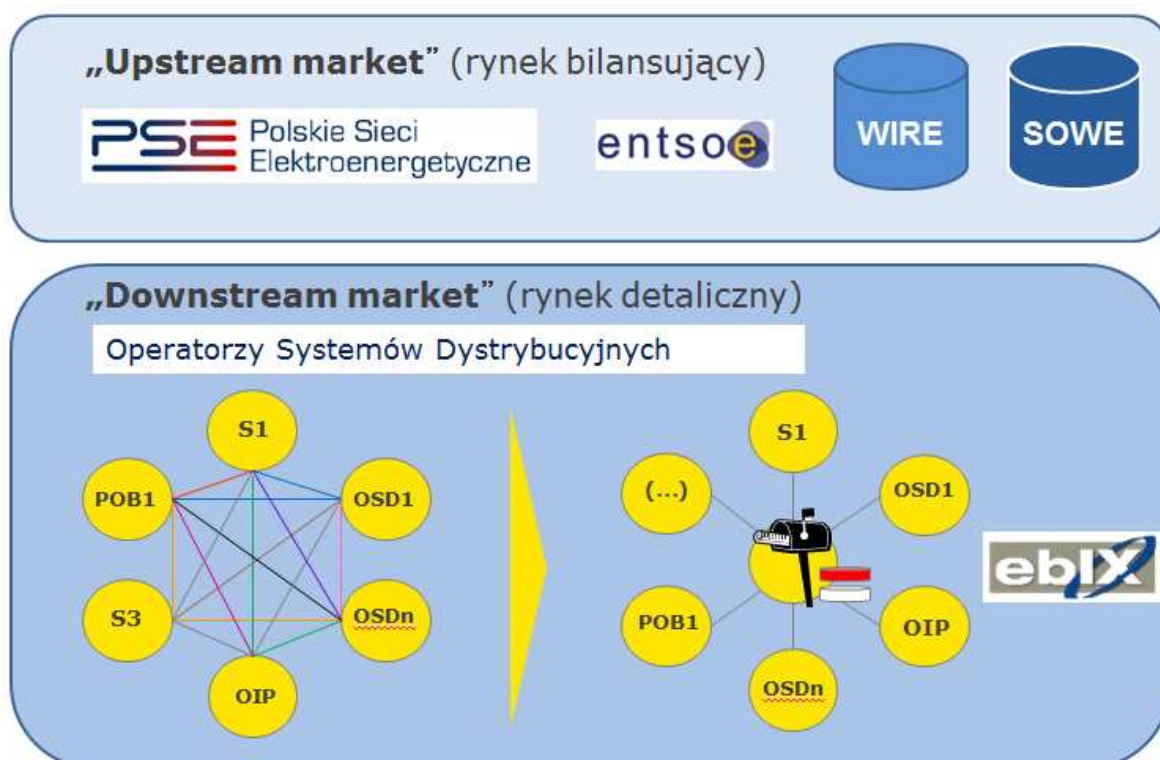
„**Upstream market**" (rynek bilansujący)

PSE Polskie Sieci Elektroenergetyczne

entsoe

WIRE

SOWE

„**Downstream market**" (rynek detaliczny)

Operatorzy Systemów Dystrybucyjnych

S1

POB1

OSD1

S3

OSDn

OIP

S1

(...)

OSD1

POB1

OIP

OSDn

ebIX